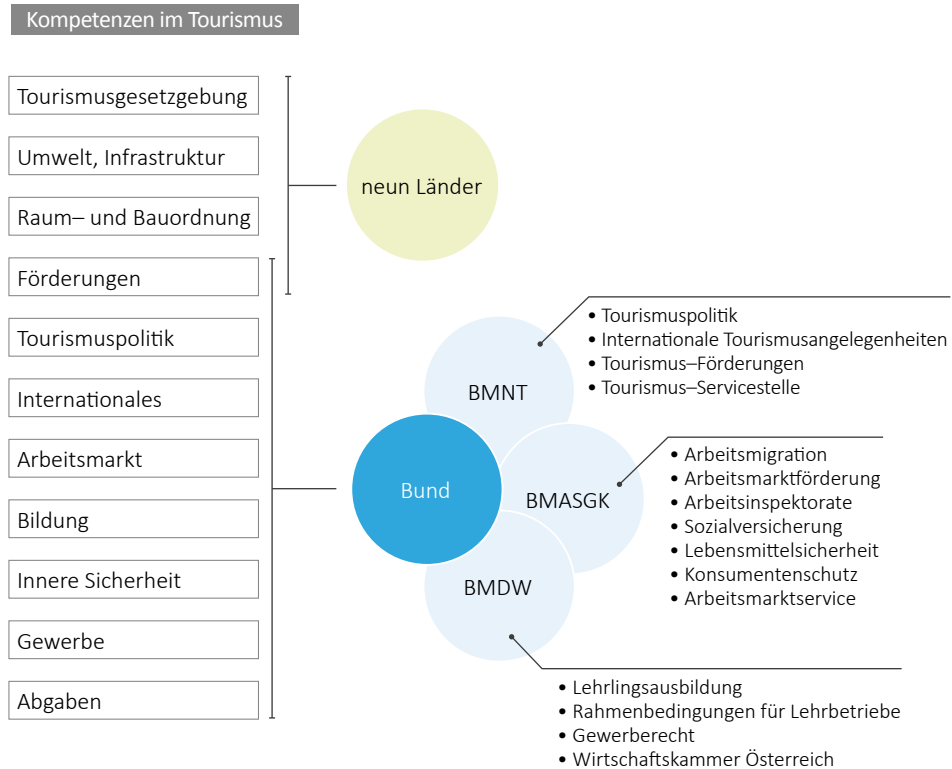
Kompetenzen im Tourismus

Tourismusgesetzgebung

Umwelt, Infrastruktur

Raum– und Bauordnung

Förderungen

Tourismuspolitik

Internationales

Arbeitsmarkt

Bildung

Innere Sicherheit

Gewerbe

Abgaben

neun Länder

Bund

BMNT

BMASGK

BMDW

• Tourismuspolitik
• Internationale Tourismusangelegenheiten
• Tourismus–Förderungen
• Tourismus–Servicestelle

• Arbeitsmigration
• Arbeitsmarktförderung
• Arbeitsinspektorate
• Sozialversicherung
• Lebensmittelsicherheit
• Konsumentenschutz
• Arbeitsmarktservice

• Lehrlingsausbildung
• Rahmenbedingungen für Lehrbetriebe
• Gewerberecht
• Wirtschaftskammer Österreich